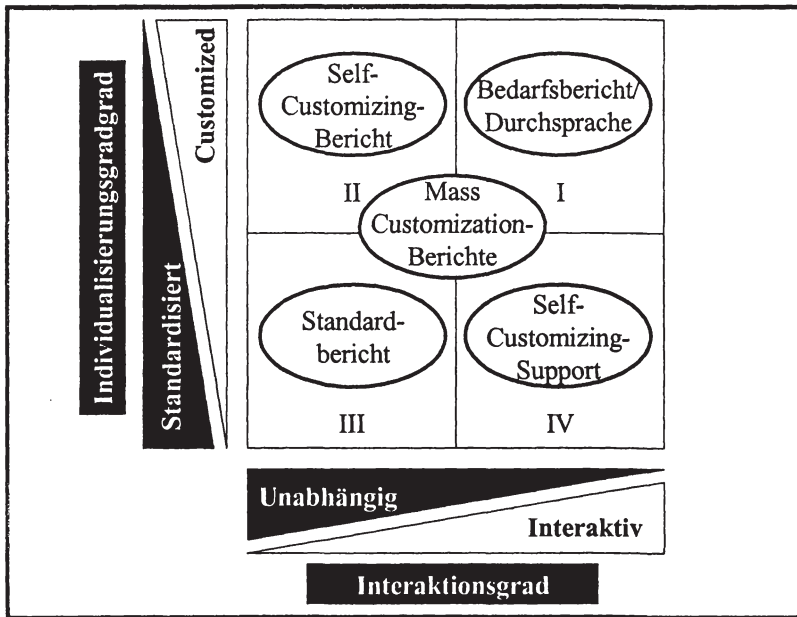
Individualisierungsgradgrad

Customized

Standardisiert

Self-Customizing-Bericht

Bedarfsbericht/ Durchsprache

II

I

Mass Customization-Berichte

Standardbericht

Self-Customizing-Support

III

IV

Unabhängig

Interaktiv

Interaktionsgrad